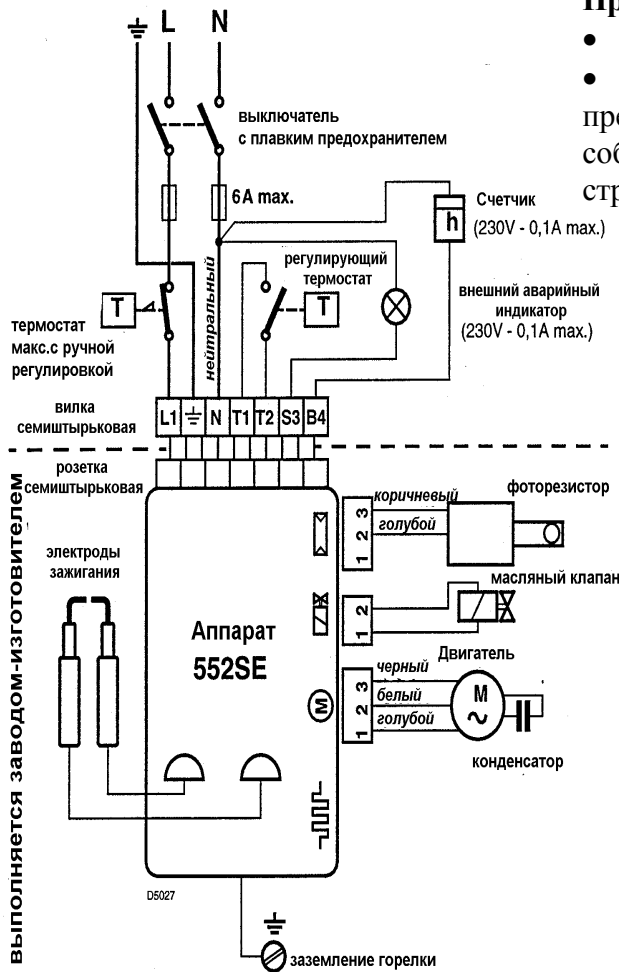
L
N
выключатель с плавким предохранителем
6A max.
Счетчик
h
(230V - 0,1A max.)
нейтральный
регулирующий термостат
T
T
внешний аварийный индикатор
(230V - 0,1A max.)
термостат макс.с ручной регулировкой
вилка семиштырьковая
L1
N
T1
T2
S3
B4
розетка семиштырьковая
выполняется заводом-изготовителем
коричневый
голубой
3
2
1
фоторезистор
электроды зажигания
2
1
масляный клапан
Аппарат
552SE
Двигатель
черный
белый
голубой
3
2
1
M
конденсатор
D5027
заземление горелки

Пр
•
•
пре
соб
стр